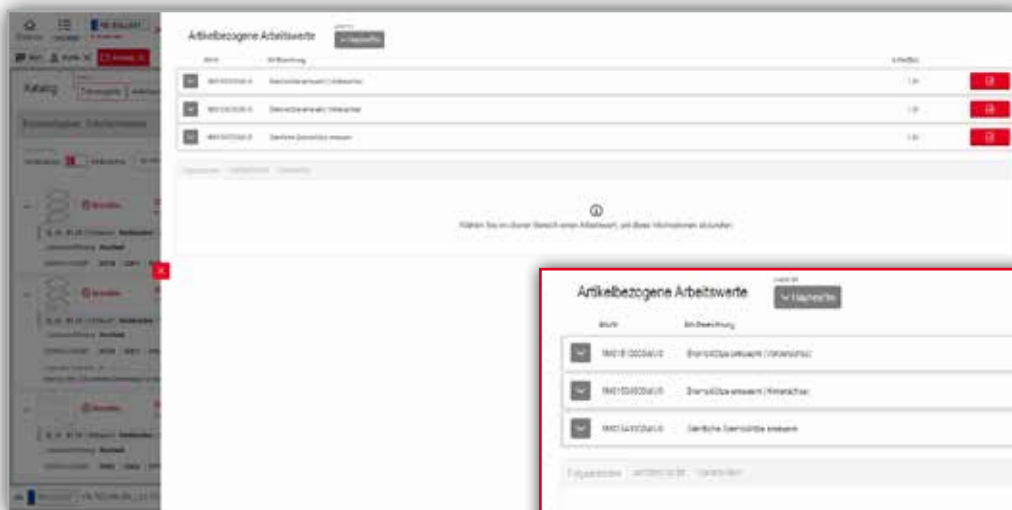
Artikelbezogene Arbeitswerte

Hauptwerte

Artikelbezogene Arbeitswerte

Hauptwerte

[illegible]

Bremsklötze erneuern (Vorderachse)

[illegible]

Bremsklötze erneuern (Hinterachse)

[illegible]

Sämtliche Bremsklötze erneuern

Wählen Sie im oberen Bereich einen Arbeitswert, um diese Informationen abzurufen.

Katalog